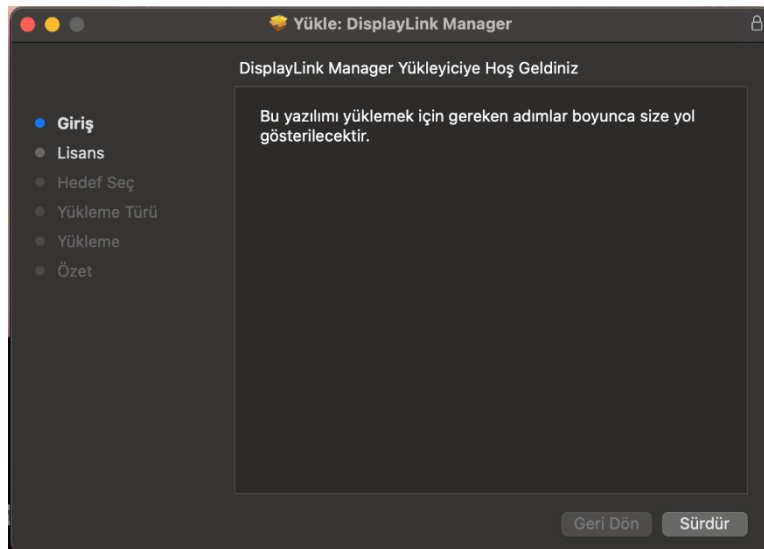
Yükle: DisplayLink Manager

DisplayLink Manager Yükleyiciye Hoş Geldiniz

Giriş
Lisans
Hedef Seç
Yükleme Türü
Yükleme
Özet

Bu yazılımı yüklemek için gereken adımlar boyunca size yol gösterilecektir.

Geri Dön
Sürdür